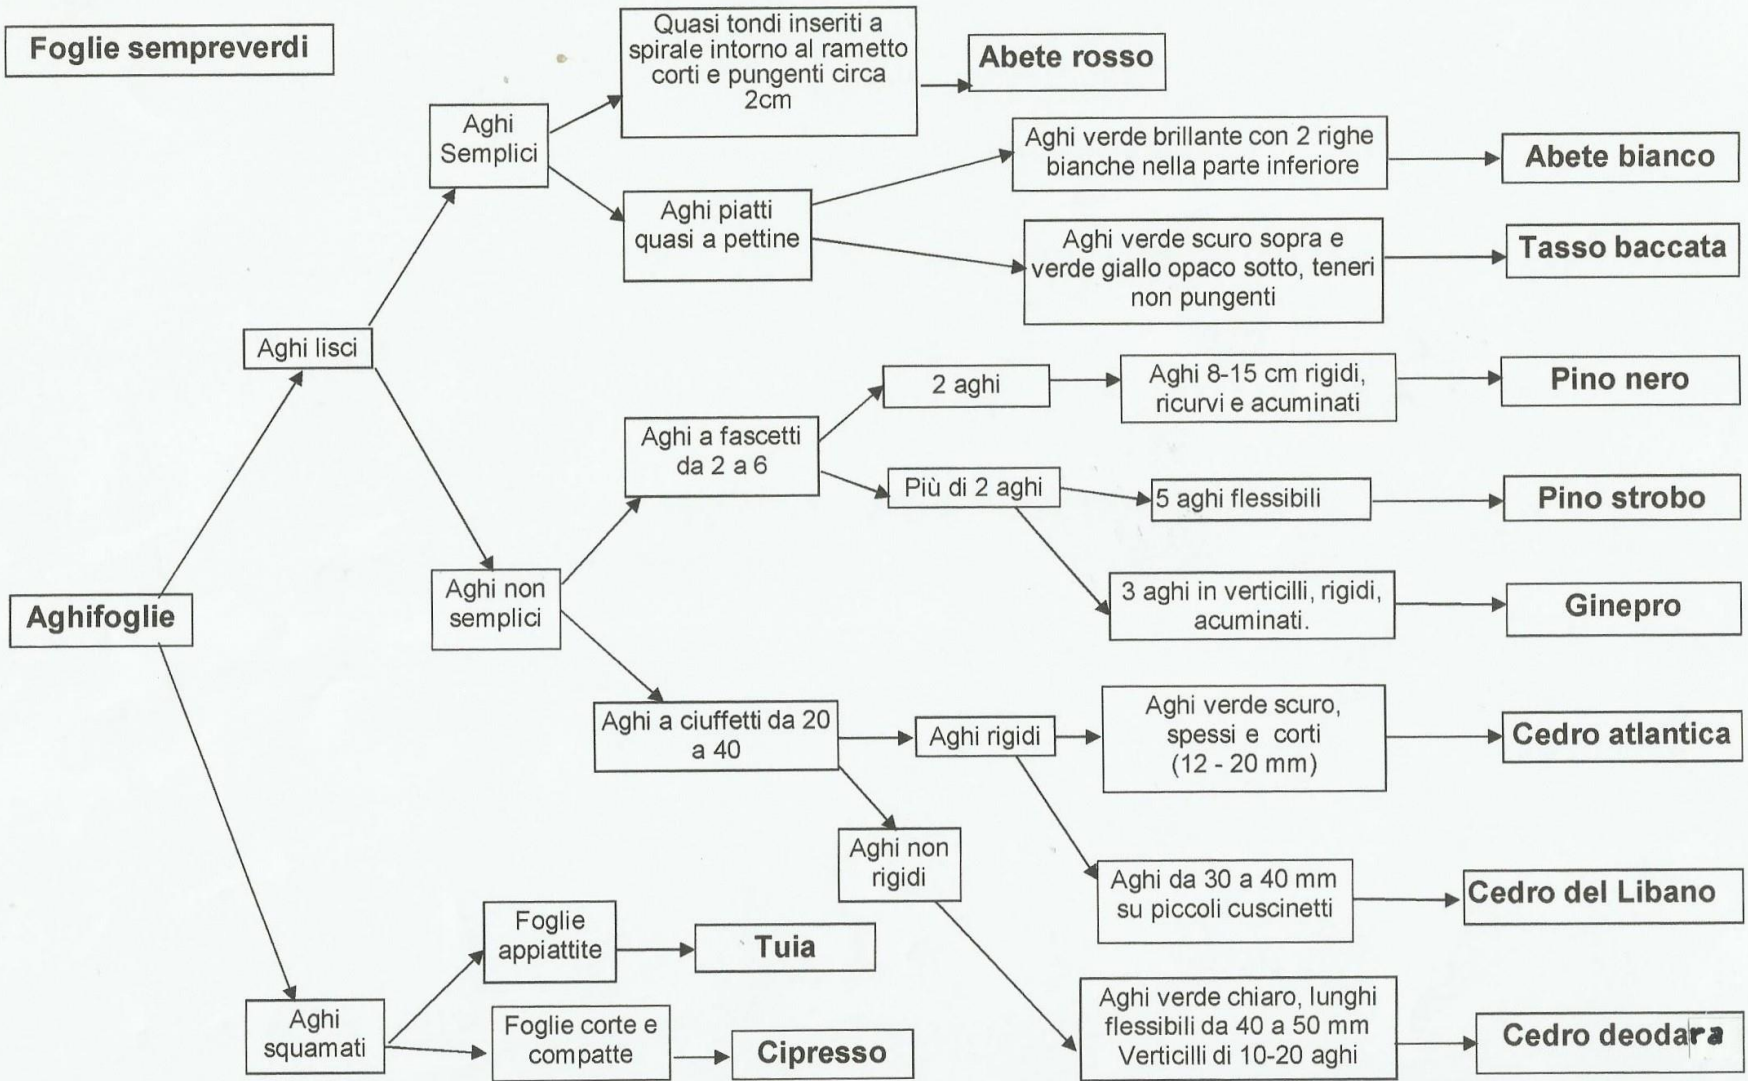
Foglie sempreverdi

Aghifoglie

Aghi lisci

Aghi Semplici

Quasi tondi inseriti a spirale intorno al rametto corti e pungenti circa 2cm

Abete rosso

Aghi piatti quasi a pettine

Aghi verde brillante con 2 righe bianche nella parte inferiore

Abete bianco

Aghi verde scuro sopra e verde giallo opaco sotto, teneri non pungenti

Tasso baccata

Aghi non semplici

Aghi a fascetti da 2 a 6

2 aghi

Aghi 8-15 cm rigidi, ricurvi e acuminati

Pino nero

Più di 2 aghi

5 aghi flessibili

Pino strobo

3 aghi in verticilli, rigidi, acuminati.

Ginepro

Aghi a ciuffetti da 20 a 40

Aghi rigidi

Aghi verde scuro, spessi e corti (12 - 20 mm)

Cedro atlantica

Aghi da 30 a 40 mm su piccoli cuscinetti

Cedro del Libano

Aghi non rigidi

Aghi verde chiaro, lunghi flessibili da 40 a 50 mm Verticilli di 10-20 aghi

Cedro deodara

Aghi squamati

Foglie appiattite

Tuia

Foglie corte e compatte

Cipresso